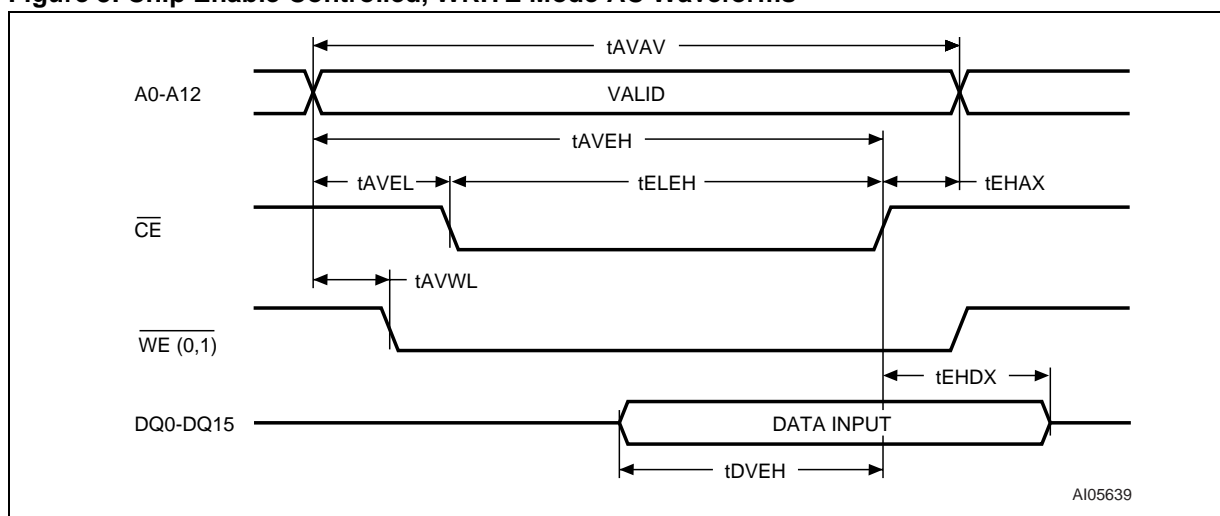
Figure 5. Chip Enable Controlled, WRITE Mode AC Waveforms

tAVAV

A0-A12

VALID

tAVEH

tAVEL

tELEH

tEHAX

$\overline{CE}$

tAVWL

$\overline{WE\ (0,1)}$

tEHDX

DQ0-DQ15

DATA INPUT

tDVEH

AI05639